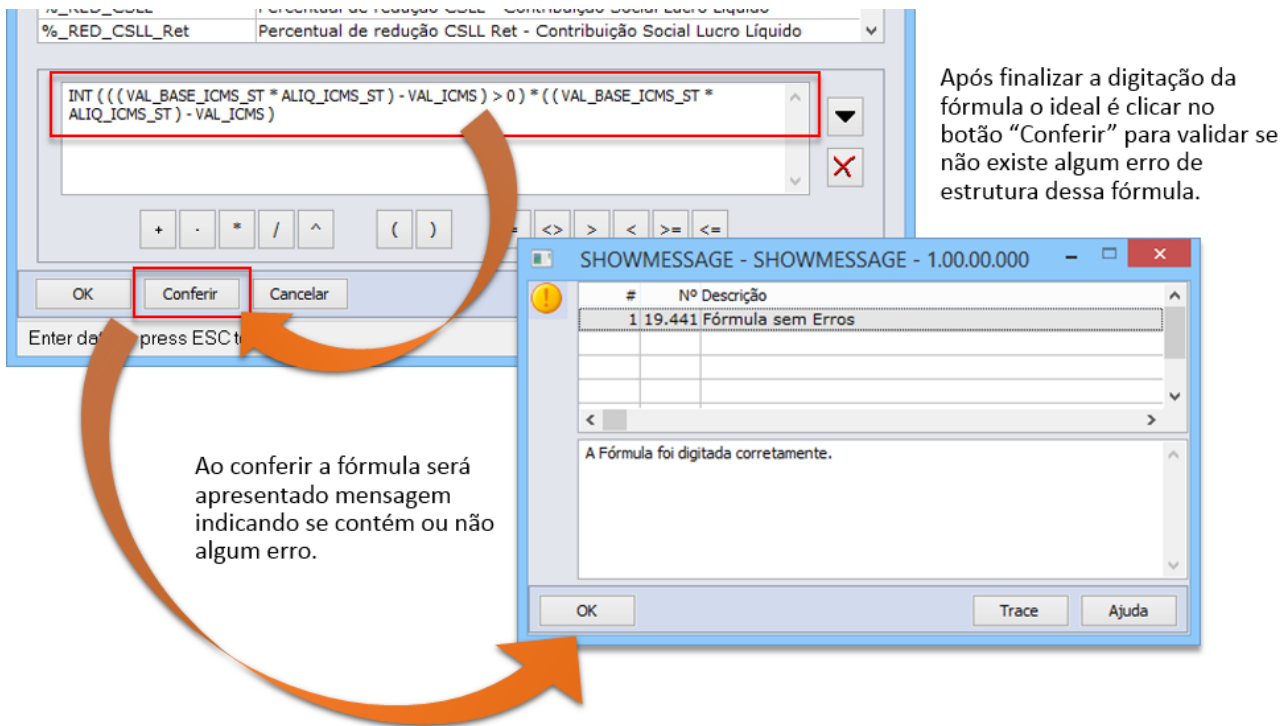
| %_RED_CSLL | Percentual de redução CSLL - Contribuição Social Lucro Líquido |
|---|---|
| %_RED_CSLL_Ret | Percentual de redução CSLL Ret - Contribuição Social Lucro Líquido |

INT ( ( ( VAL_BASE_ICMS_ST * ALIQ_ICMS_ST ) - VAL_ICMS ) > 0 ) * ( ( VAL_BASE_ICMS_ST * ALIQ_ICMS_ST ) - VAL_ICMS )

+ - * / ^ ( ) = <> > < >= <=

OK Conferir Cancelar

Enter da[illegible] press ESC t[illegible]

Após finalizar a digitação da fórmula o ideal é clicar no botão “Conferir” para validar se não existe algum erro de estrutura dessa fórmula.

SHOWMESSAGE - SHOWMESSAGE - 1.00.00.000

| # | Nº | Descrição |
|---|---|---|
| 1 | 19.441 | Fórmula sem Erros |

A Fórmula foi digitada corretamente.

OK Trace Ajuda

Ao conferir a fórmula será apresentado mensagem indicando se contém ou não algum erro.